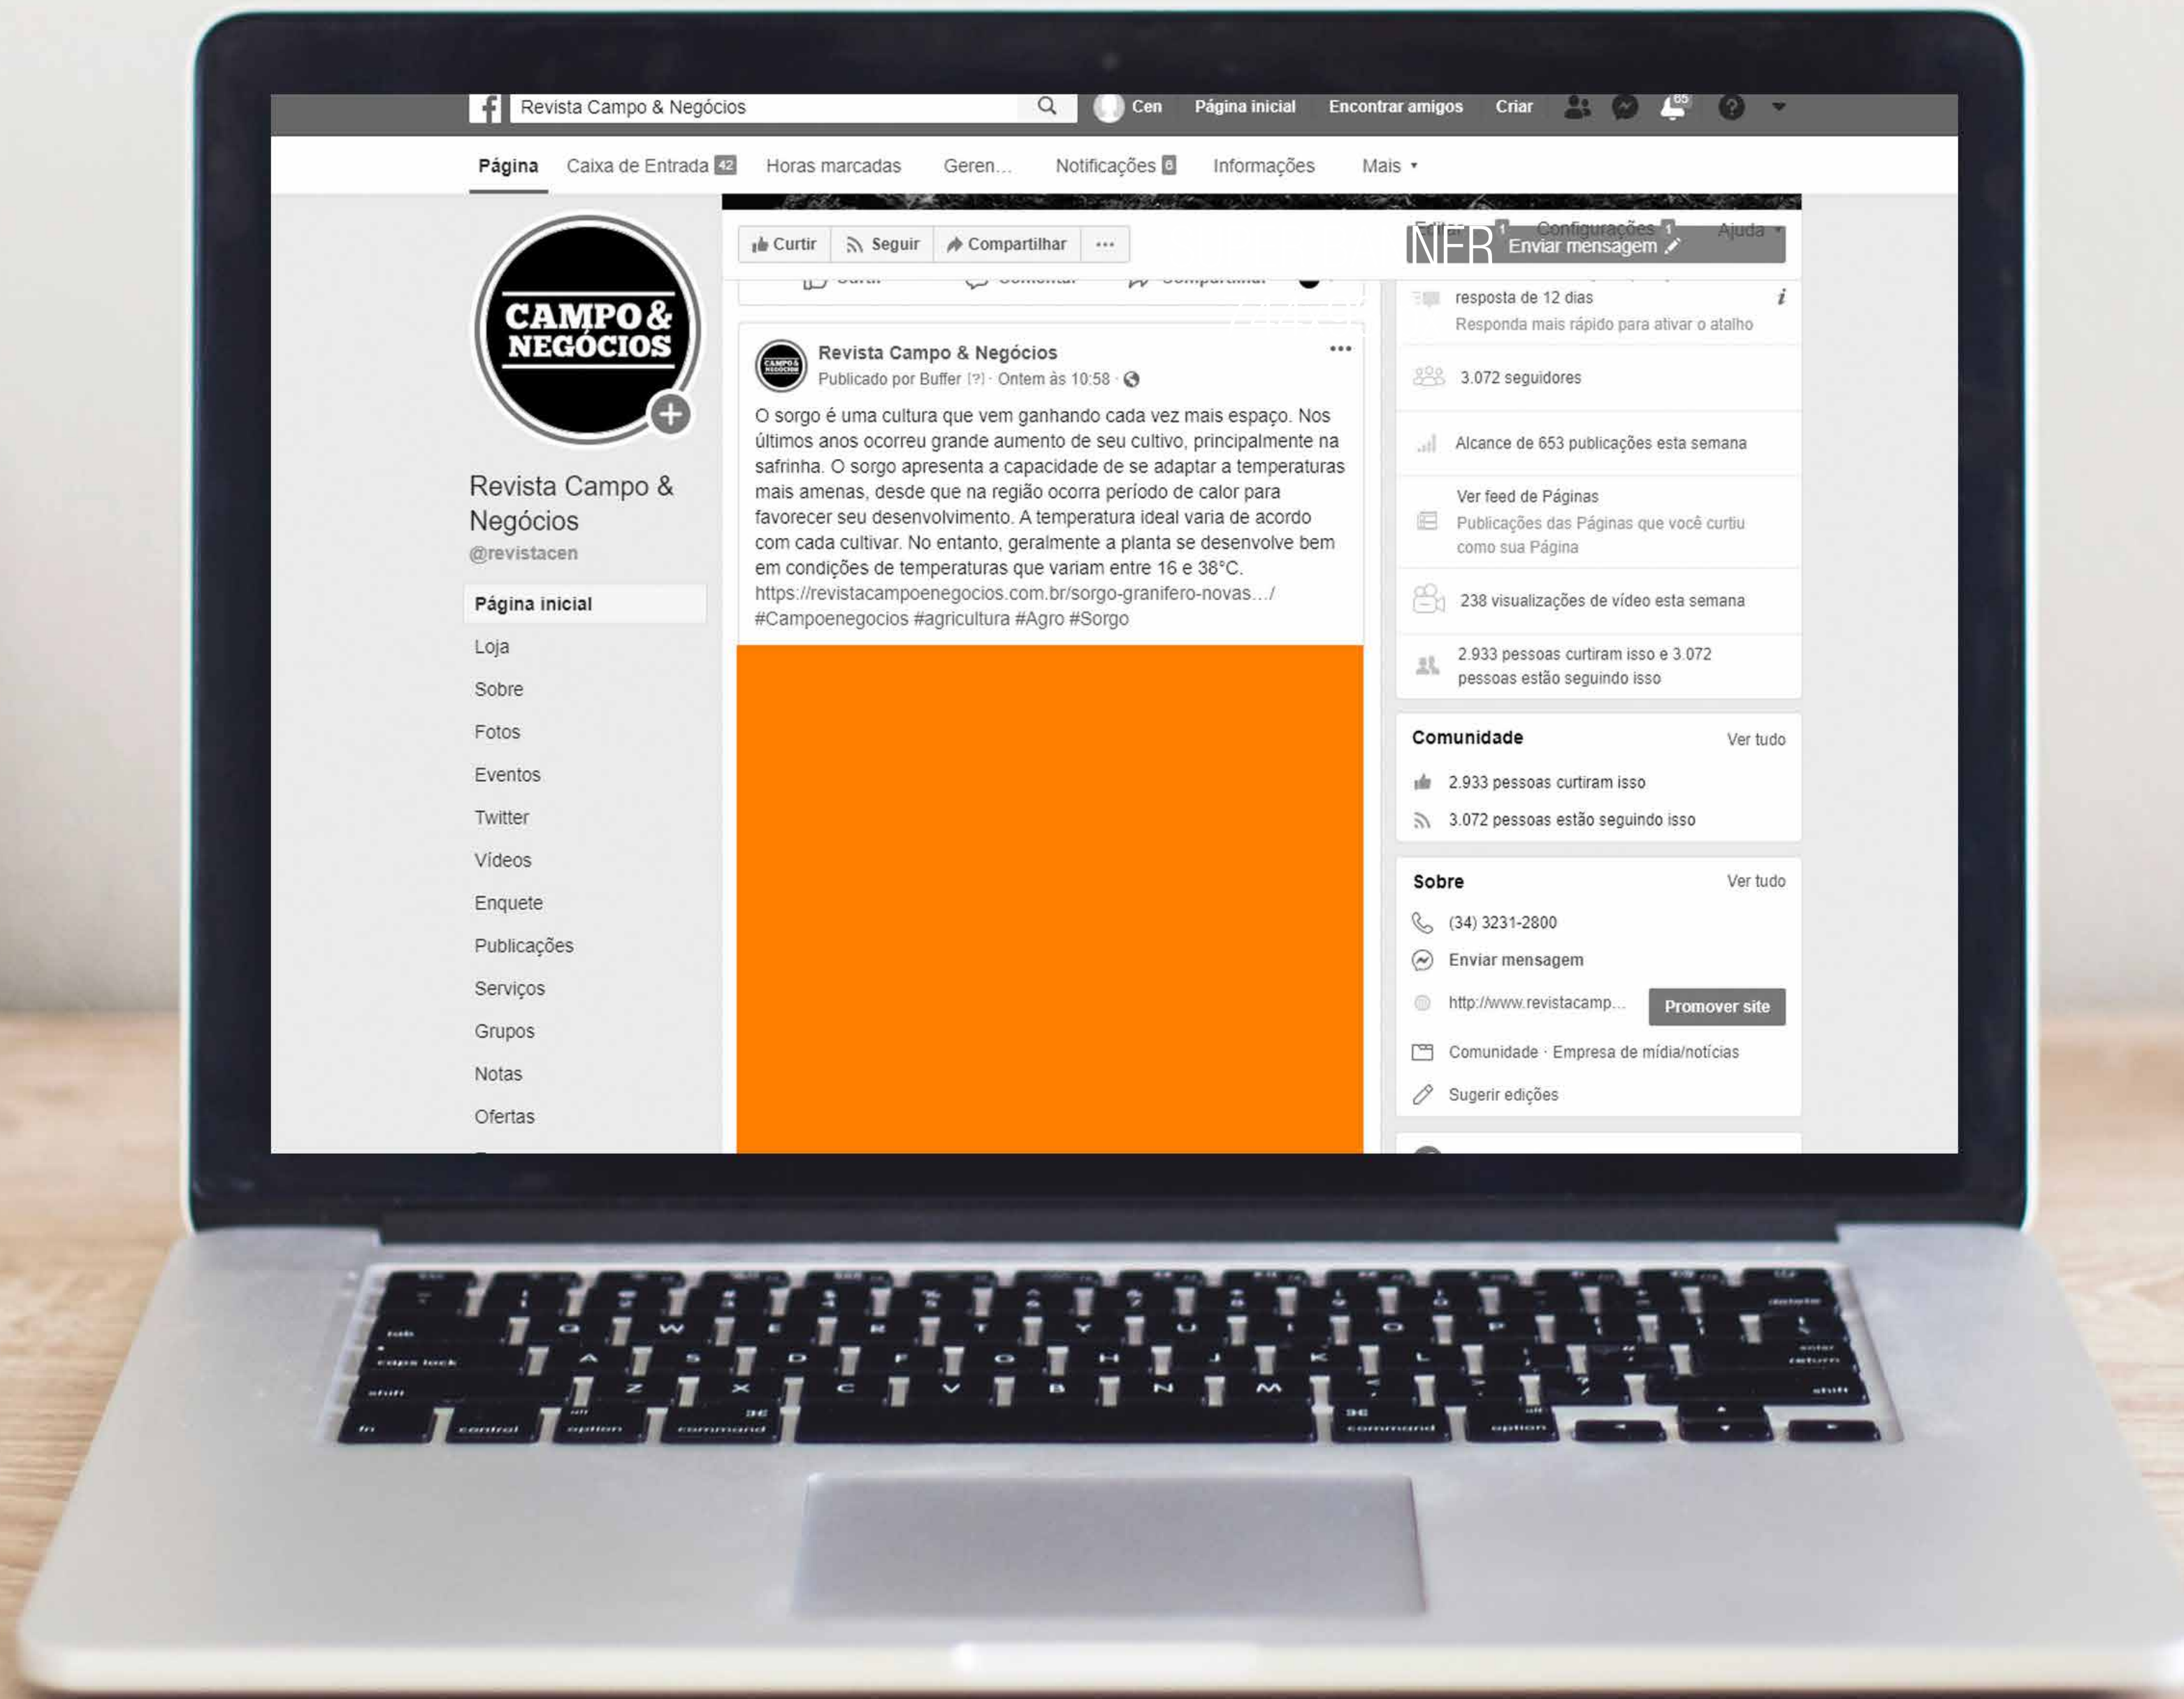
Revista Campo & Negócios
Cen Página inicial Encontrar amigos Criar

Página Caixa de Entrada 42 Horas marcadas Geren... Notificações 6 Informações Mais ▾

CAMPO & NEGÓCIOS

Revista Campo & Negócios
@revistacen

Página inicial
Loja
Sobre
Fotos
Eventos
Twitter
Vídeos
Enquete
Publicações
Serviços
Grupos
Notas
Ofertas

Curtir Seguir Compartilhar ···

Editar 1 Configurações 1 Ajuda ▾
INFR Enviar mensagem

Revista Campo & Negócios
Publicado por Buffer [?] · Ontem às 10:58 ·

O sorgo é uma cultura que vem ganhando cada vez mais espaço. Nos últimos anos ocorreu grande aumento de seu cultivo, principalmente na safrinha. O sorgo apresenta a capacidade de se adaptar a temperaturas mais amenas, desde que na região ocorra período de calor para favorecer seu desenvolvimento. A temperatura ideal varia de acordo com cada cultivar. No entanto, geralmente a planta se desenvolve bem em condições de temperaturas que variam entre 16 e 38°C.
https://revistacampoenegocios.com.br/sorgo-granifero-novas.../
#Campoenegocios #agricultura #Agro #Sorgo

resposta de 12 dias
Responda mais rápido para ativar o atalho

3.072 seguidores

Alcance de 653 publicações esta semana

Ver feed de Páginas
Publicações das Páginas que você curtiu como sua Página

238 visualizações de vídeo esta semana

2.933 pessoas curtiram isso e 3.072 pessoas estão seguindo isso

Comunidade Ver tudo
2.933 pessoas curtiram isso
3.072 pessoas estão seguindo isso

Sobre Ver tudo
(34) 3231-2800
Enviar mensagem
http://www.revistacamp... Promover site
Comunidade · Empresa de mídia/notícias
Sugerir edições